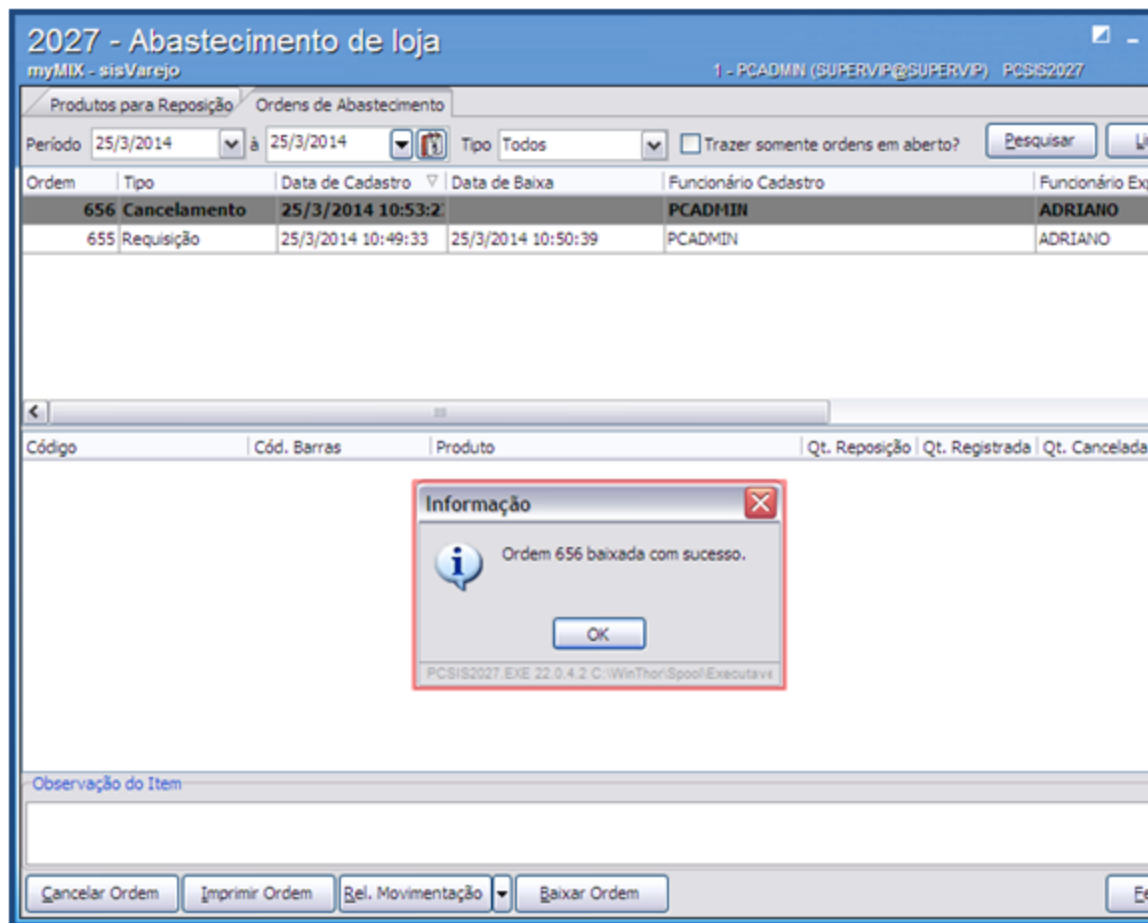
2027 - Abastecimento de loja
myMIX - sisVarejo
1 - PCADMIN (SUPERVIP@SUPERVIP) PCSIS2027

Produtos para Reposição
Ordens de Abastecimento

Período 25/3/2014 à 25/3/2014 Tipo Todos Trazer somente ordens em aberto? Pesquisar Li

| Ordem | Tipo | Data de Cadastro | Data de Baixa | Funcionário Cadastro | Funcionário Ex |
|---|---|---|---|---|---|
| 656 | Cancelamento | 25/3/2014 10:53:2 | | PCADMIN | ADRIANO |
| 655 | Requisição | 25/3/2014 10:49:33 | 25/3/2014 10:50:39 | PCADMIN | ADRIANO |

| Código | Cód. Barras | Produto | Qt. Reposição | Qt. Registrada | Qt. Cancelada |
|---|---|---|---|---|---|

Informação
Ordem 656 baixada com sucesso.
OK
PCSIS2027.EXE 22.0.4.2 C:\WinThor\Spool\Executave

Observação do Item

Cancelar Ordem Imprimir Ordem Rel. Movimentação Baixar Ordem F